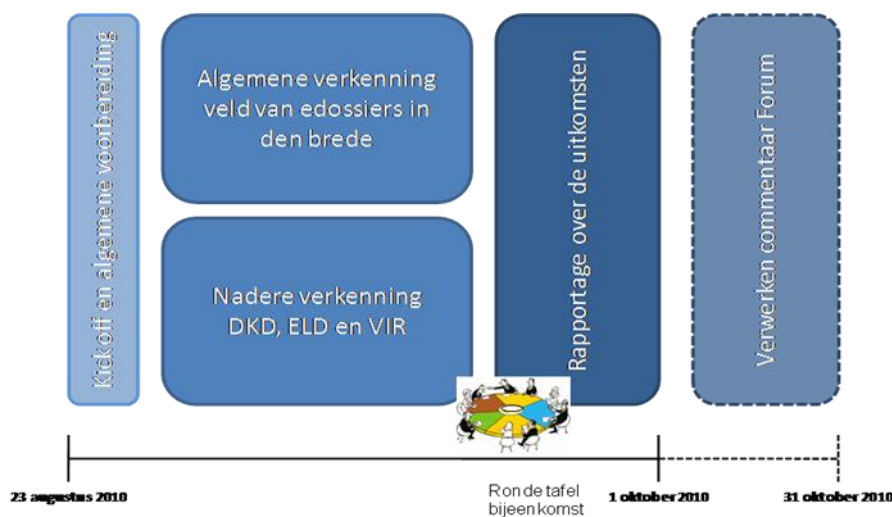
Kickoff en algemene voorbereiding

Algemene verkenning veld van edossiers in den brede

Nadere verkenning DKD, ELD en VIR

Rapportage over de uitkomsten

Verwerken commentaar Forum

23 augustus 2010

Ronde tafel bijeenkomst

1 oktober 2010

31 oktober 2010